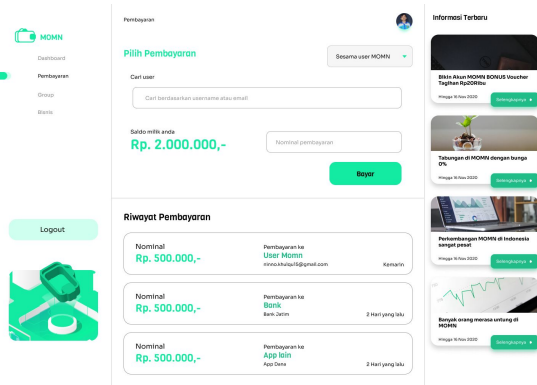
MOMN

Dashboard

Pembayaran

Group

Bisnis

Logout

Pembayaran

Pilih Pembayaran

Sesama user MOMN

Cari user

Cari berdasarkan username atau email

Saldo milik anda

Rp. 2.000.000,-

Nominal pembayaran

Bayar

Riwayat Pembayaran

Nominal
Rp. 500.000,-
Pembayaran ke
User Momn
rinno.khalqul6@gmail.com
Kemarin

Nominal
Rp. 500.000,-
Pembayaran ke
Bank
Bank Jatim
2 Hari yang lalu

Nominal
Rp. 500.000,-
Pembayaran ke
App lain
App Dana
2 Hari yang lalu

Informasi Terbaru

Bikin Akun MOMN BONUS Voucher Tagihan Rp20Ribu
Hingga 16 Nov 2020
Selengkapnya

Tabungan di MOMN dengan bunga 0%
Hingga 16 Nov 2020
Selengkapnya

Perkembangan MOMN di Indonesia sangat pesat
Hingga 16 Nov 2020
Selengkapnya

Banyak orang merasa untung di MOMN
Hingga 16 Nov 2020
Selengkapnya